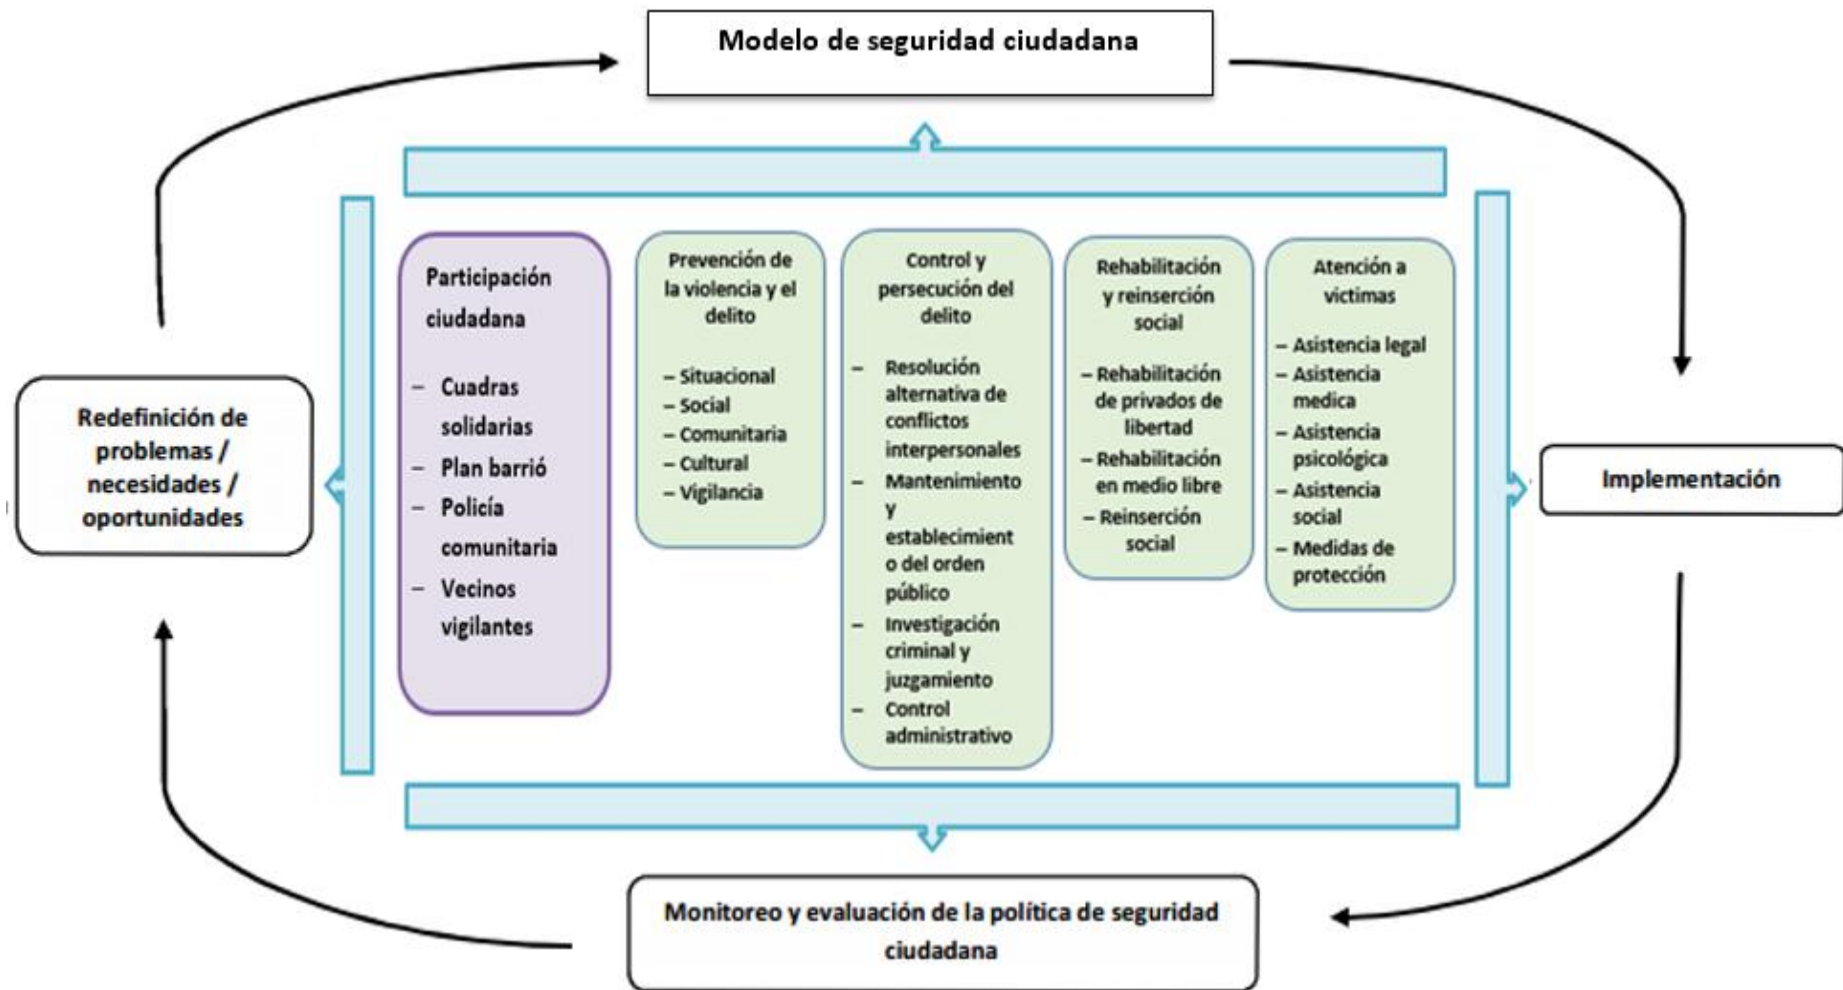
Modelo de seguridad ciudadana

Redefinición de problemas / necesidades / oportunidades

Participación ciudadana

– Cuadras solidarias
– Plan barrió
– Policía comunitaria
– Vecinos vigilantes

Prevención de la violencia y el delito

– Situacional
– Social
– Comunitaria
– Cultural
– Vigilancia

Control y persecución del delito

– Resolución alternativa de conflictos interpersonales
– Mantenimiento y establecimient o del orden público
– Investigación criminal y juzgamiento
– Control administrativo

Rehabilitación y reinserción social

– Rehabilitación de privados de libertad
– Rehabilitación en medio libre
– Reinserción social

Atención a victimas

– Asistencia legal
– Asistencia medica
– Asistencia psicológica
– Asistencia social
– Medidas de protección

Implementación

Monitoreo y evaluación de la política de seguridad ciudadana